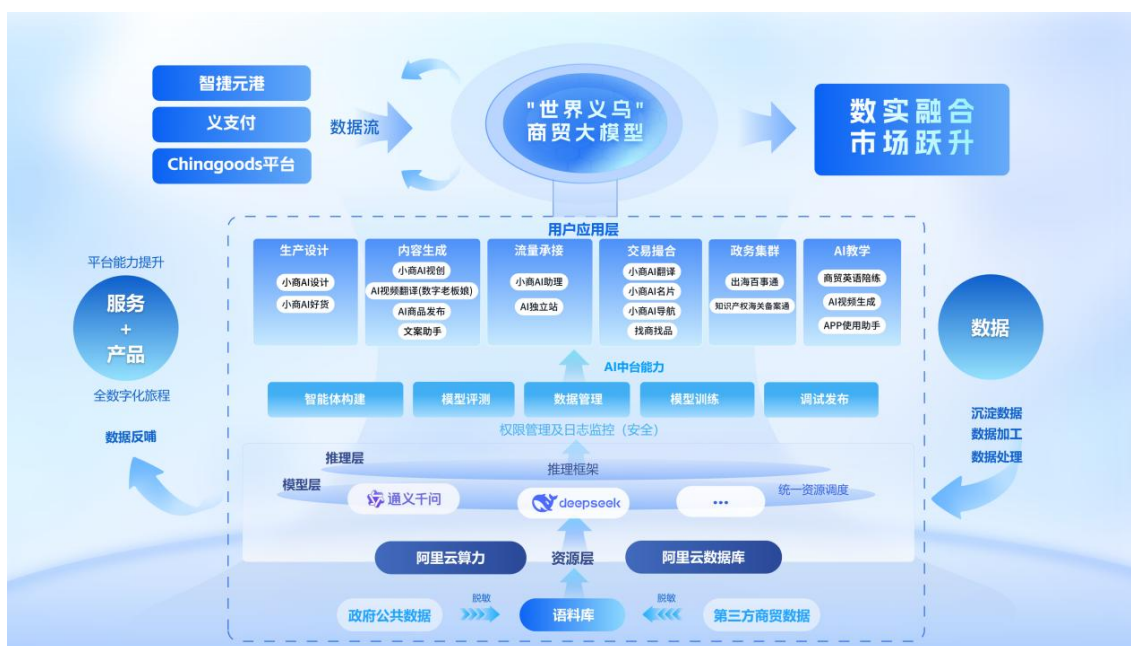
智捷元港

义支付

Chinagoods平台

数据流

"世界义乌"
商贸大模型

数实融合
市场跃升

用户应用层

生产设计
小商AI设计
小商AI好货

内容生成
小商AI视创
AI视频翻译(数字老板娘)
AI商品发布
文案助手

流量承接
小商AI助理
AI独立站

交易撮合
小商AI翻译
小商AI名片
小商AI导航
找商找品

政务集群
出海百事通
知识产权海关备案通

AI教学
商贸英语陪练
AI视频生成
APP使用助手

平台能力提升

服务
+
产品

全数字化旅程

数据反哺

AI中台能力

智能体构建
模型评测
数据管理
模型训练
调试发布

权限管理及日志监控（安全）

数据

沉淀数据
数据加工
数据处理

推理层
推理框架

模型层
通义千问
deepseek
...
统一资源调度

阿里云算力
资源层
阿里云数据库

政府公共数据
脱敏
语料库
脱敏
第三方商贸数据